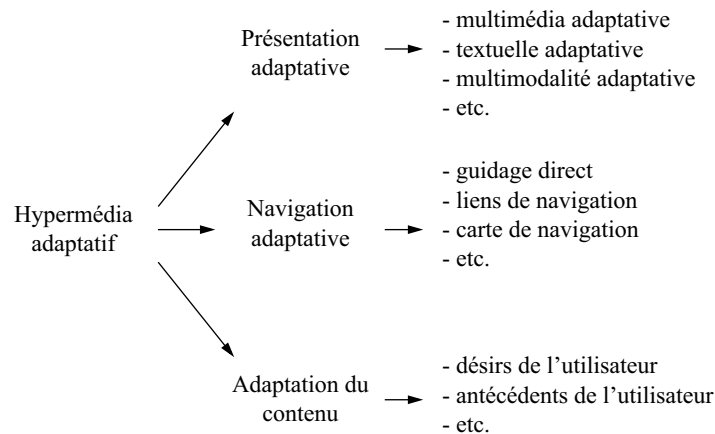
Hypermédia adaptatif

Présentation adaptative

- multimédia adaptative
- textuelle adaptative
- multimodalité adaptative
- etc.

Navigation adaptative

- guidage direct
- liens de navigation
- carte de navigation
- etc.

Adaptation du contenu

- désirs de l'utilisateur
- antécédents de l'utilisateur
- etc.